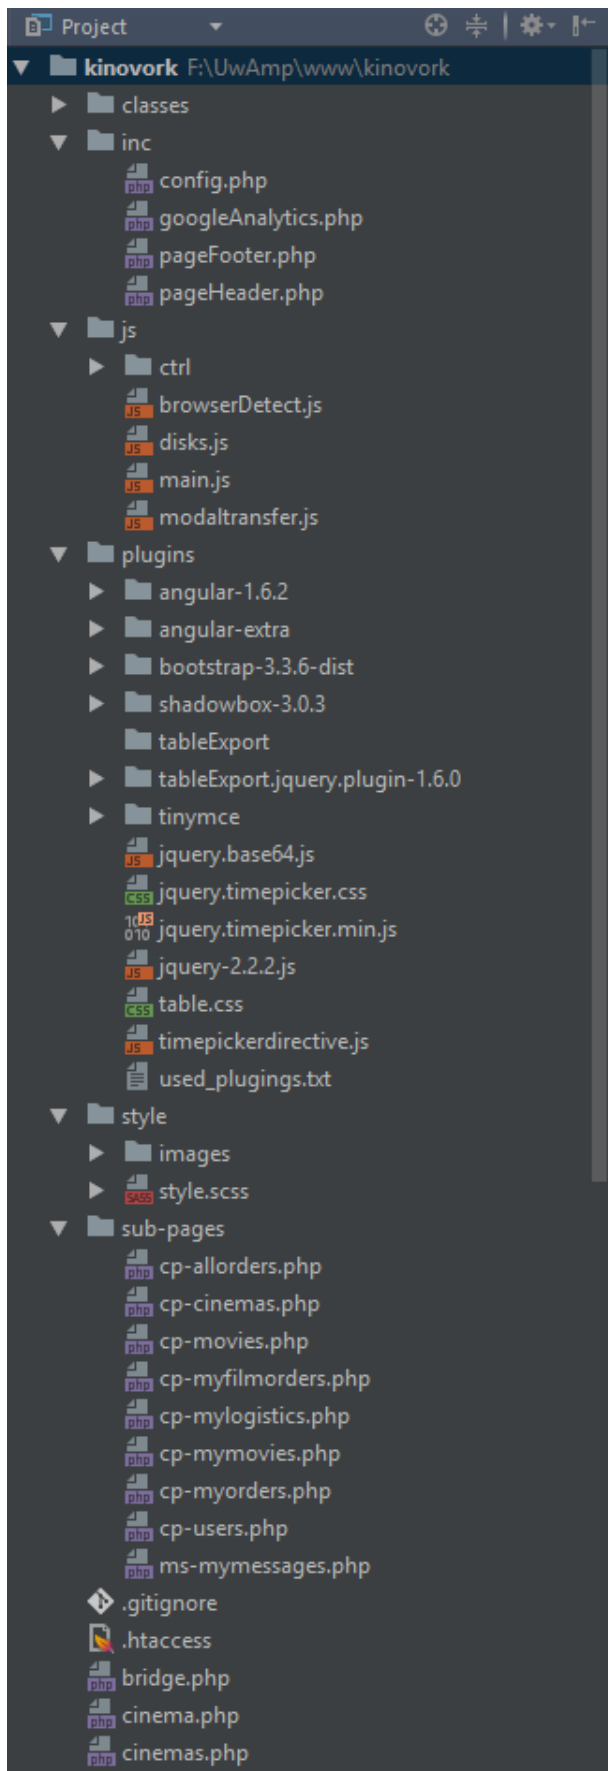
Project

kinovork F:\UwAmp\www\kinovork
classes
inc
config.php
googleAnalytics.php
pageFooter.php
pageHeader.php
js
ctrl
browserDetect.js
disks.js
main.js
modaltransfer.js
plugins
angular-1.6.2
angular-extra
bootstrap-3.3.6-dist
shadowbox-3.0.3
tableExport
tableExport.jquery.plugin-1.6.0
tinymce
jquery.base64.js
jquery.timepicker.css
jquery.timepicker.min.js
jquery-2.2.2.js
table.css
timepickerdirective.js
used_plugings.txt
style
images
style.scss
sub-pages
cp-allorders.php
cp-cinemas.php
cp-movies.php
cp-myfilmorders.php
cp-mylogistics.php
cp-mymovies.php
cp-myorders.php
cp-users.php
ms-mymessages.php
.gitignore
.htaccess
bridge.php
cinema.php
cinemas.php